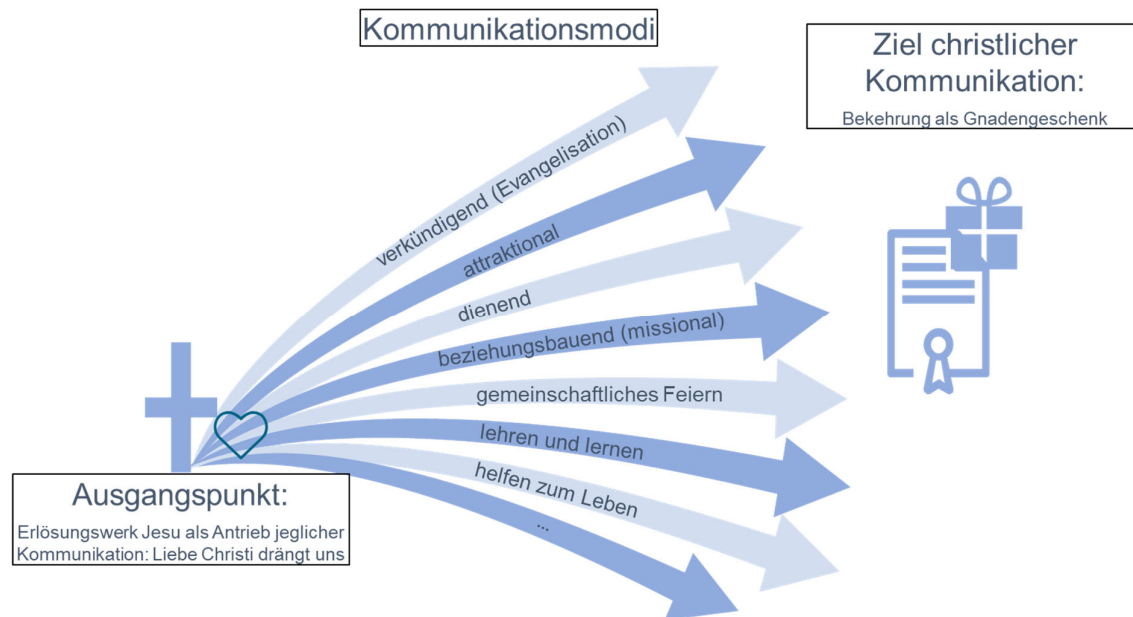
Kommunikationsmodi

Ziel christlicher Kommunikation:

Bekehrung als Gnadengeschenk

verkündigend (Evangelisation)

attraktional

dienend

beziehungsbauend (missional)

gemeinschaftliches Feiern

lehren und lernen

helfen zum Leben

...

Ausgangspunkt:

Erlösungswerk Jesu als Antrieb jeglicher Kommunikation: Liebe Christi drängt uns